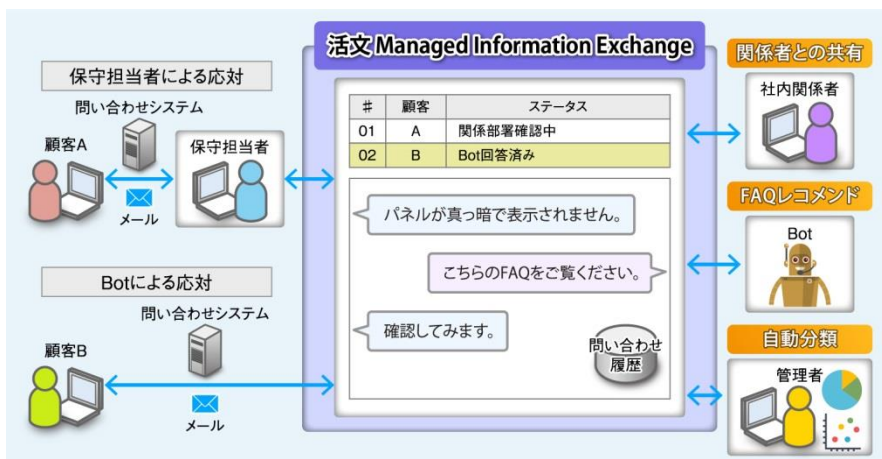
保守担当者による応対

問い合わせシステム

顧客A

メール

保守担当者

Botによる応対

問い合わせシステム

顧客B

メール

活文 Managed Information Exchange

| # | 顧客 | ステータス |
|---|---|---|
| 01 | A | 関係部署確認中 |
| 02 | B | Bot回答済み |

パネルが真っ暗で表示されません。

こちらのFAQをご覧ください。

確認してみます。

問い合わせ履歴

関係者との共有

社内関係者

FAQレコメンド

Bot

自動分類

管理者